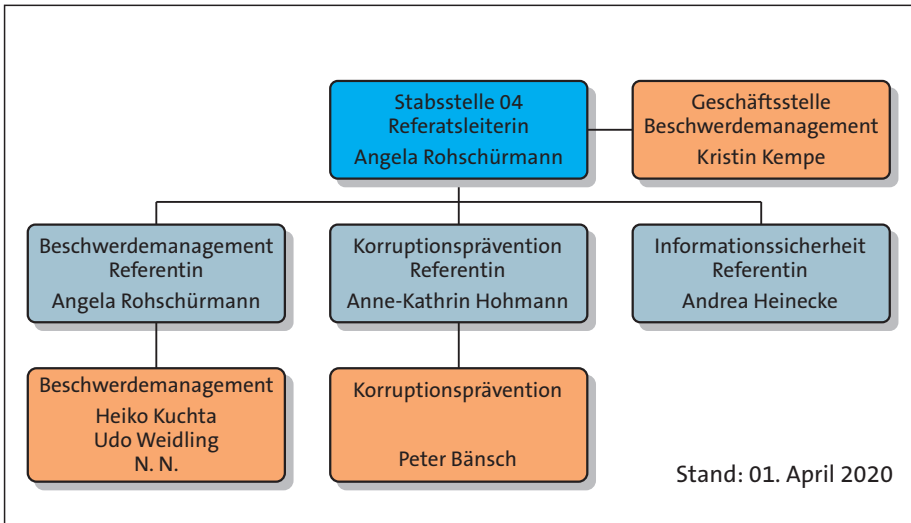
Stabsstelle 04
Referatsleiterin
Angela Rohschürmann

Geschäftsstelle
Beschwerdemanagement
Kristin Kempe

Beschwerdemanagement
Referentin
Angela Rohschürmann

Korruptionsprävention
Referentin
Anne-Kathrin Hohmann

Informationssicherheit
Referentin
Andrea Heinecke

Beschwerdemanagement
Heiko Kuchta
Udo Weidling
N. N.

Korruptionsprävention

Peter Bänsch

Stand: 01. April 2020